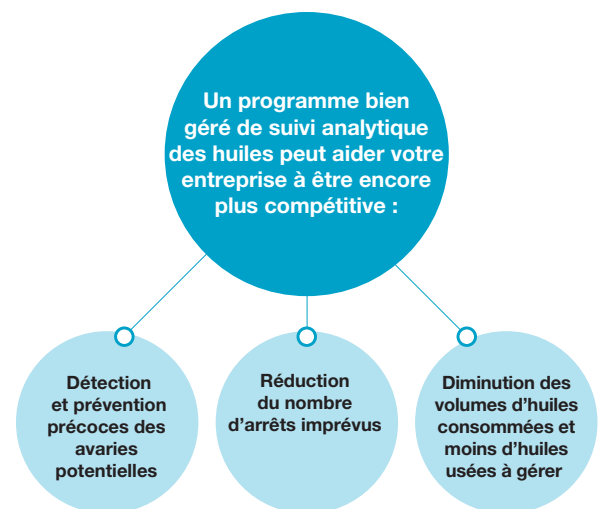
Un programme bien géré de suivi analytique des huiles peut aider votre entreprise à être encore plus compétitive :

Détection et prévention précoces des avaries potentielles

Réduction du nombre d’arrêts imprévus

Diminution des volumes d’huiles consommées et moins d’huiles usées à gérer